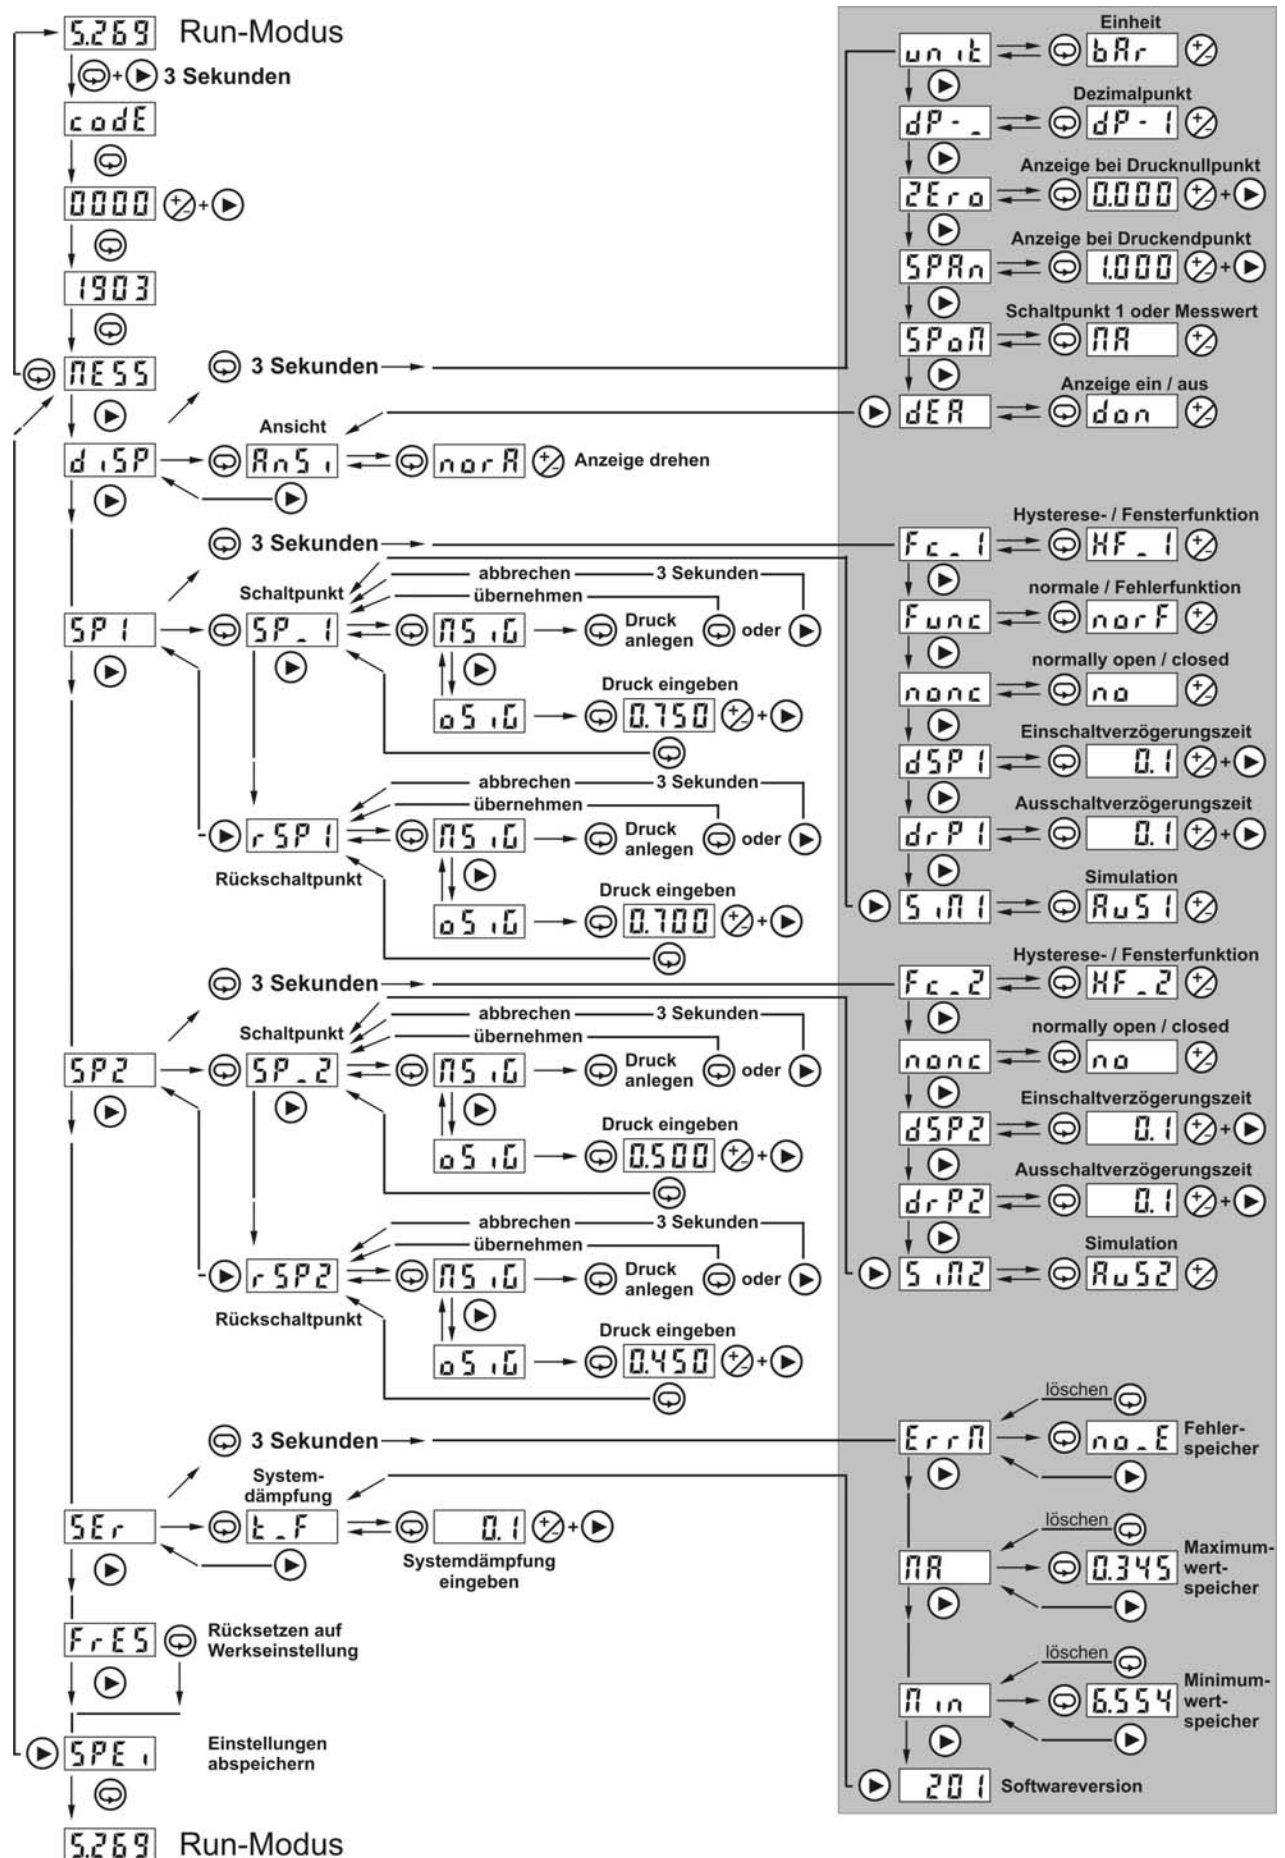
5.269 Run-Modus
3 Sekunden
codE
0000
1903
MESS
3 Sekunden
Ansicht
diSP
AnSi
norA
Anzeige drehen
3 Sekunden
Schaltpunkt
abbrechen
3 Sekunden
übernehmen
SP1
SP_1
MSiG
Druck anlegen
oder
Druck eingeben
oSiG
0.750
abbrechen
3 Sekunden
übernehmen
rSP1
MSiG
Druck anlegen
oder
Rückschaltpunkt
Druck eingeben
oSiG
0.700
3 Sekunden
Schaltpunkt
abbrechen
3 Sekunden
übernehmen
SP2
SP_2
MSiG
Druck anlegen
oder
Druck eingeben
oSiG
0.500
abbrechen
3 Sekunden
übernehmen
rSP2
MSiG
Druck anlegen
oder
Rückschaltpunkt
Druck eingeben
oSiG
0.450
3 Sekunden
Systemdämpfung
SEr
t_F
0.1
Systemdämpfung eingeben
FrES
Rücksetzen auf Werkseinstellung
SPEi
Einstellungen abspeichern
5.269 Run-Modus

Einheit
unit
bAr
Dezimalpunkt
dP-_
dP-1
Anzeige bei Drucknullpunkt
ZEro
0.000
Anzeige bei Druckendpunkt
SPAn
1.000
Schaltpunkt 1 oder Messwert
SPoM
MA
Anzeige ein / aus
dEA
don
Hysterese- / Fensterfunktion
Fc_1
HF_1
normale / Fehlerfunktion
Func
norF
normally open / closed
nonc
no
Einschaltverzögerungszeit
dSP1
0.1
Ausschaltverzögerungszeit
drP1
0.1
Simulation
SiM1
AuS1
Hysterese- / Fensterfunktion
Fc_2
HF_2
normally open / closed
nonc
no
Einschaltverzögerungszeit
dSP2
0.1
Ausschaltverzögerungszeit
drP2
0.1
Simulation
SiM2
AuS2
löschen
ErrM
no_E
Fehlerspeicher
löschen
MA
0.345
Maximumwertspeicher
löschen
Min
6.554
Minimumwertspeicher
201
Softwareversion